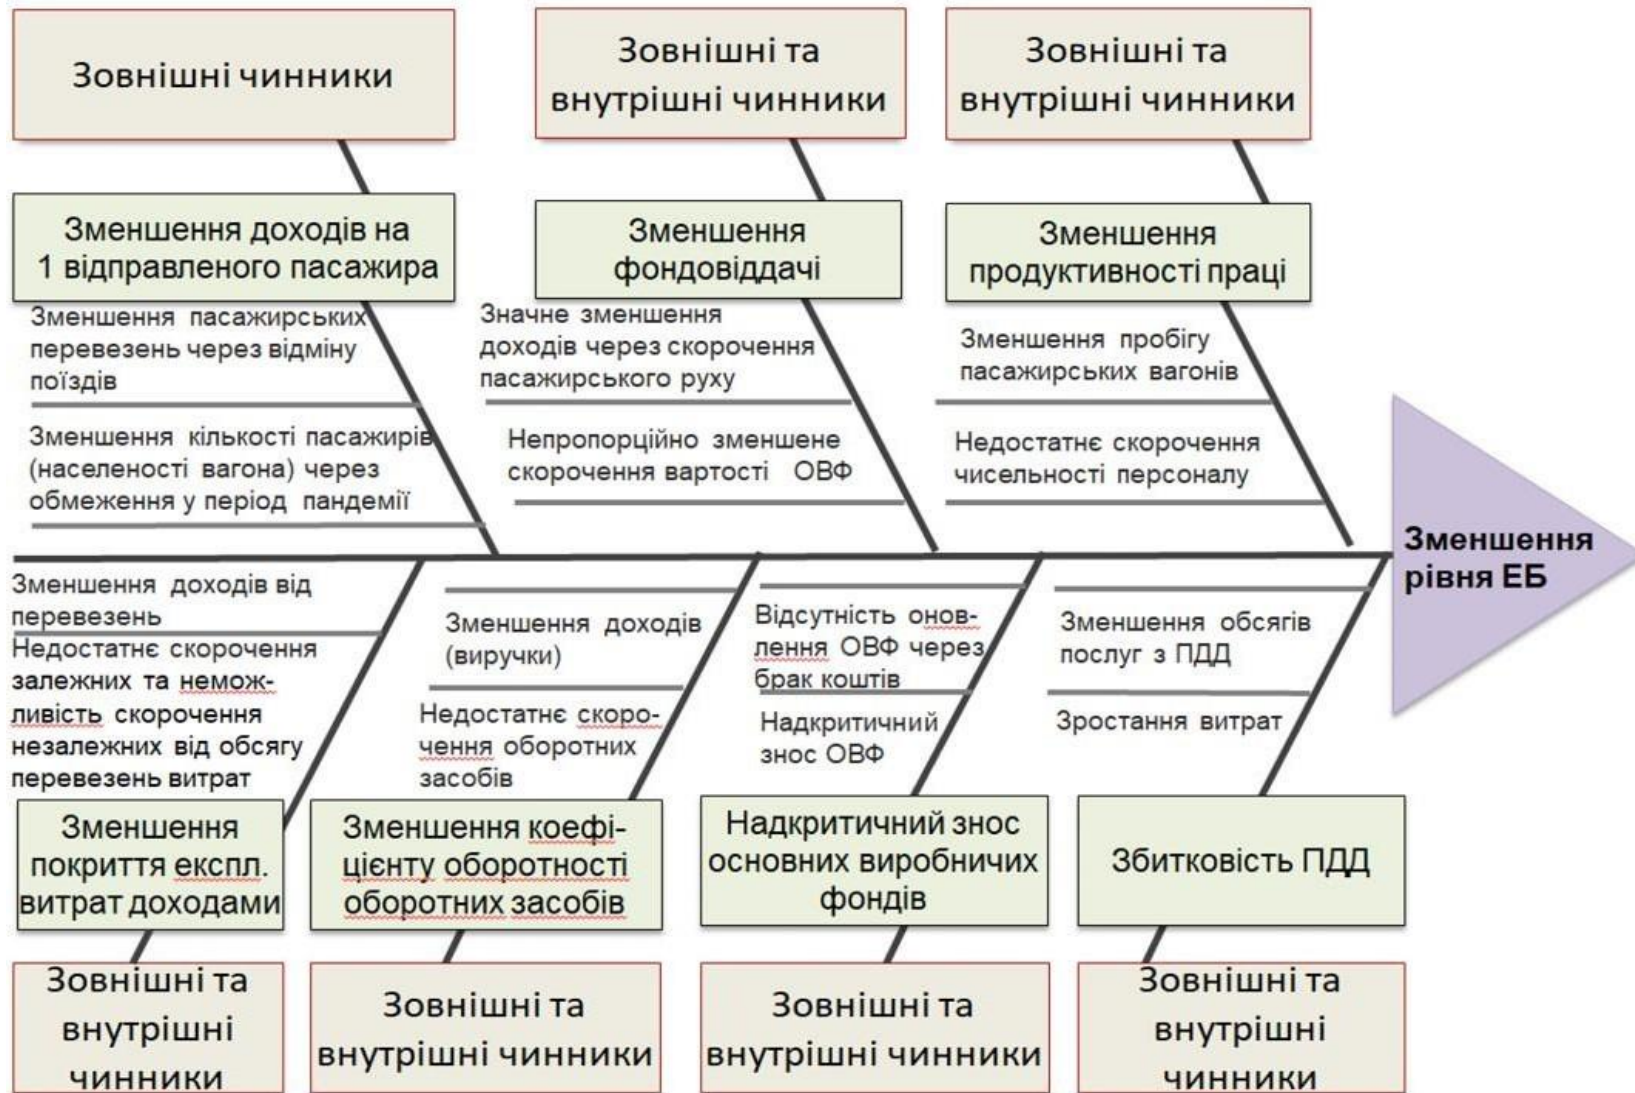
Зовнішні чинники

Зовнішні та внутрішні чинники

Зовнішні та внутрішні чинники

Зменшення доходів на 1 відправленого пасажира

Зменшення фондовіддачі

Зменшення продуктивності праці

Зменшення пасажирських перевезень через відміну поїздів

Зменшення кількості пасажирів (населеності вагона) через обмеження у період пандемії

Значне зменшення доходів через скорочення пасажирського руху

Непропорційно зменшене скорочення вартості ОВФ

Зменшення пробігу пасажирських вагонів

Недостатнє скорочення чисельності персоналу

Зменшення рівня ЕБ

Зменшення доходів від перевезень

Недостатнє скорочення залежних та неможливість скорочення незалежних від обсягу перевезень витрат

Зменшення доходів (виручки)

Недостатнє скорочення оборотних засобів

Відсутність оновлення ОВФ через брак коштів

Надкритичний знос ОВФ

Зменшення обсягів послуг з ПДД

Зростання витрат

Зменшення покриття експл. витрат доходами

Зменшення коефіцієнту оборотності оборотних засобів

Надкритичний знос основних виробничих фондів

Збитковість ПДД

Зовнішні та внутрішні чинники

Зовнішні та внутрішні чинники

Зовнішні та внутрішні чинники

Зовнішні та внутрішні чинники